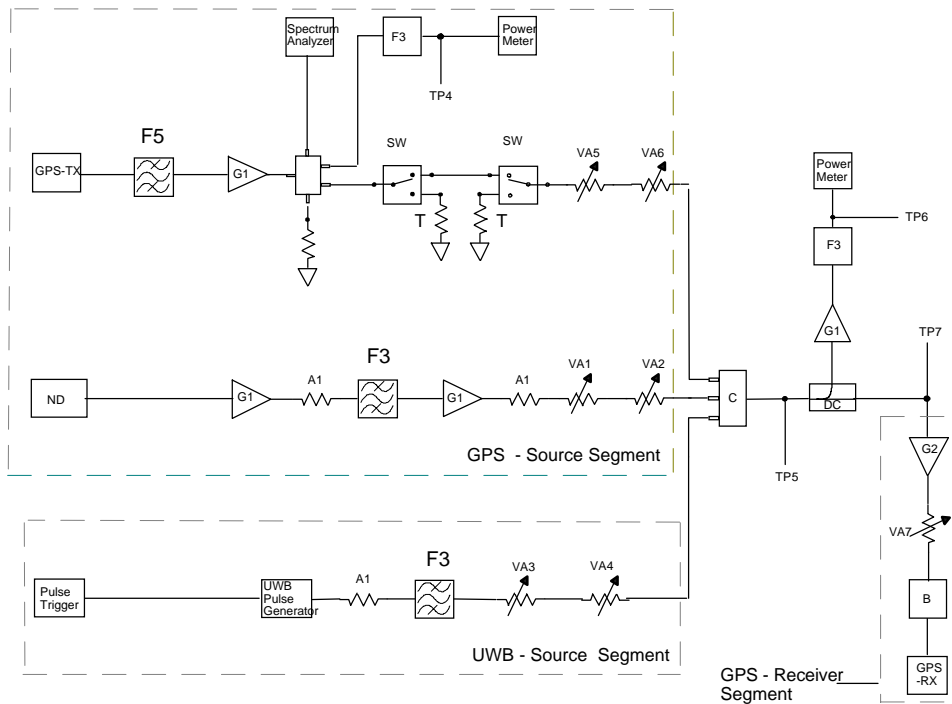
Spectrum Analyzer

F3

Power Meter

TP4

GPS-TX

F5

G1

SW

SW

VA5

VA6

T

T

Power Meter

TP6

F3

G1

TP7

ND

G1

A1

F3

G1

A1

VA1

VA2

C

DC

GPS - Source Segment

TP5

G2

VA7

Pulse Trigger

UWB Pulse Generator

A1

F3

VA3

VA4

B

UWB - Source Segment

GPS - Receiver Segment

GPS -RX